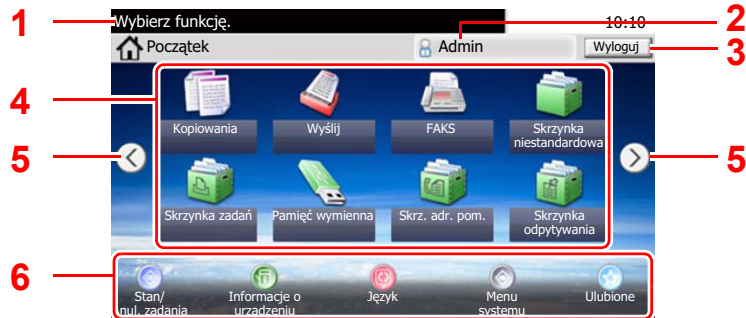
1
Wybierz funkcję.
10:10
2
Początek
Admin
Wyloguj
3
4
Kopiowania
Wyślij
FAKS
Skrzynka niestandardowa
5
5
Skrzynka zadań
Pamięć wymienna
Skrz. adr. pom.
Skrzynka odpytywania
6
Stan/ anul. zadania
Informacje o urządzeniu
Język
Menu systemu
Ulubione